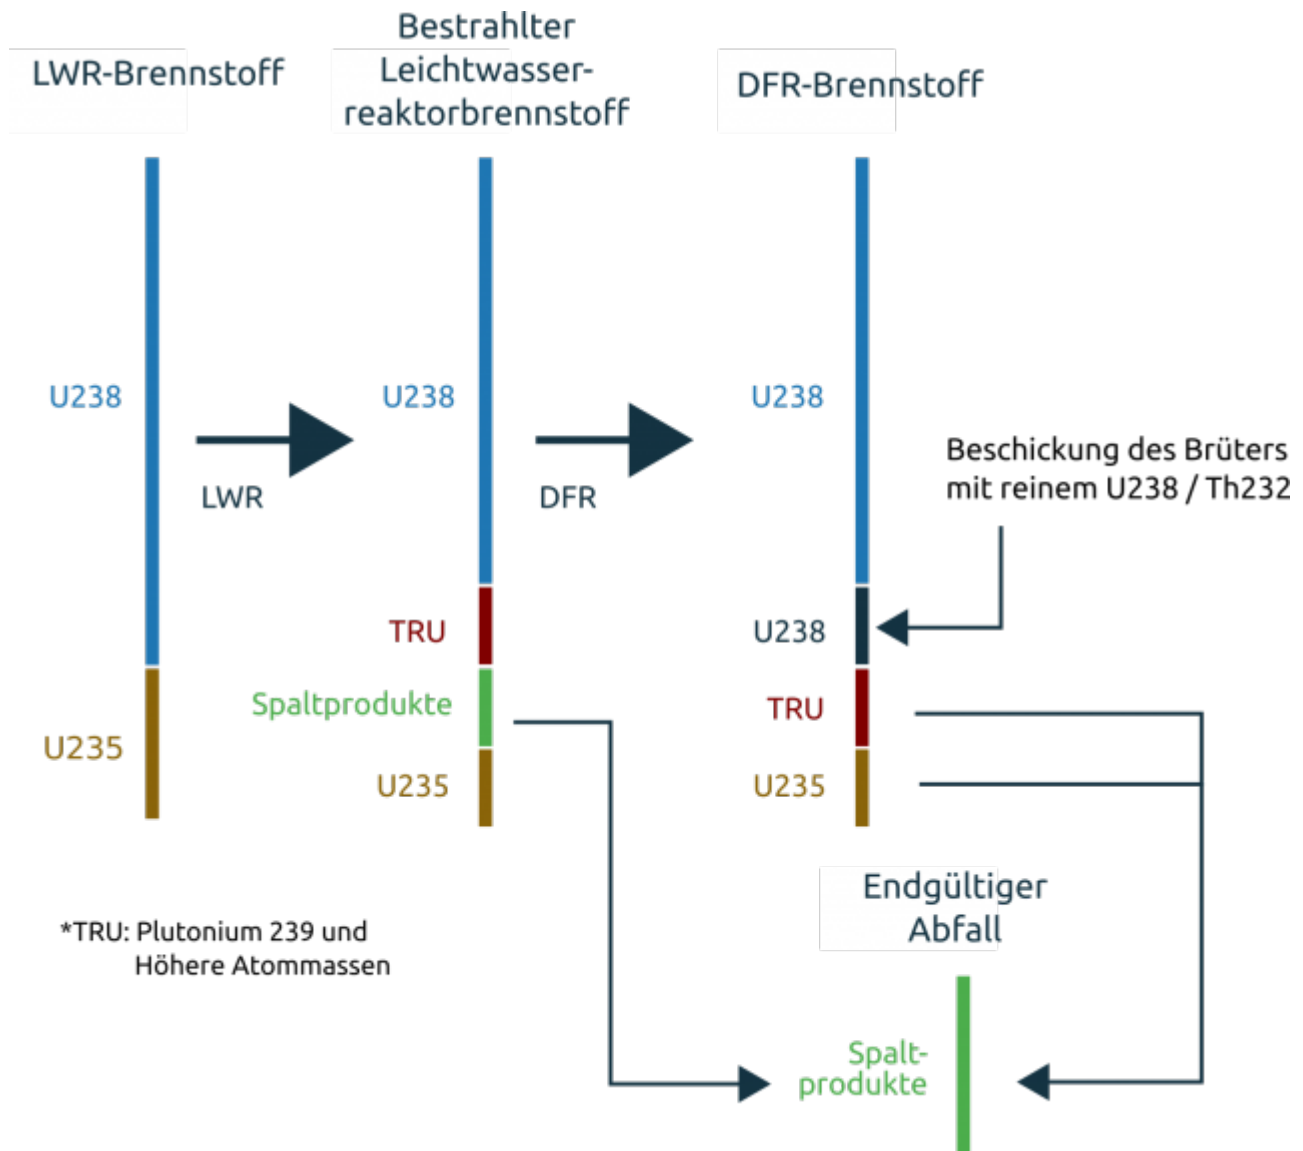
LWR-Brennstoff

Bestrahlter Leichtwasserreaktorbrennstoff

DFR-Brennstoff

U238

LWR

U238

DFR

U238

Beschickung des Brüters mit reinem U238 / Th232

TRU

U238

Spaltprodukte

TRU

U235

U235

U235

Endgültiger Abfall

*TRU: Plutonium 239 und Höhere Atommassen

Spaltprodukte